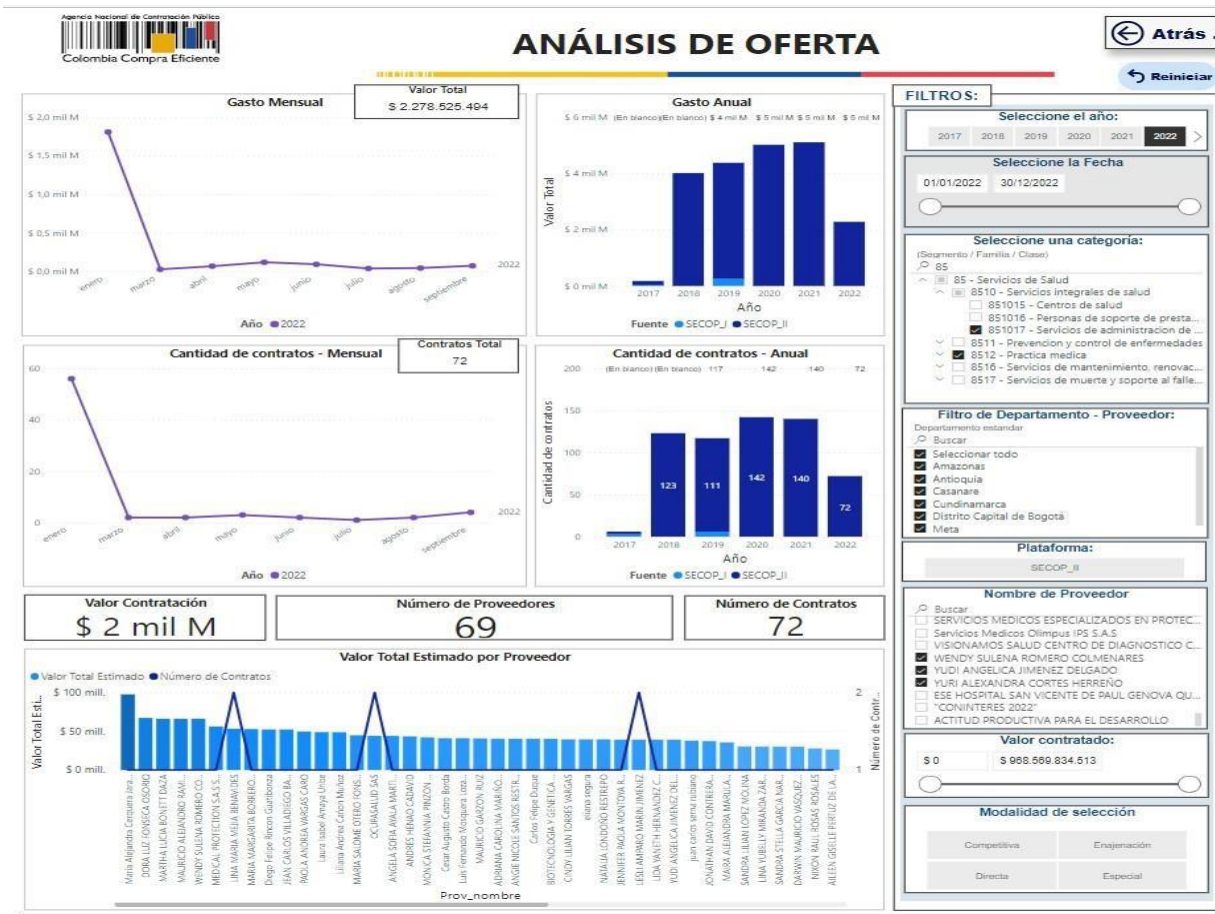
Agencia Nacional de Contratación Pública
Colombia Compra Eficiente

ANÁLISIS DE OFERTA

Atrás

Reiniciar

Gasto Mensual

Valor Total
$ 2.278.525.494

$ 2,0 mil M
$ 1,5 mil M
$ 1,0 mil M
$ 0,5 mil M
$ 0,0 mil M

enero marzo abril mayo junio julio agosto septiembre

2022

Año ● 2022

Gasto Anual

$ 6 mil M (En blanco) (En blanco) $ 4 mil M $ 5 mil M $ 5 mil M $ 5 mil M
$ 4 mil M
$ 2 mil M
$ 0 mil M

Valor Total

2017 2018 2019 2020 2021 2022
Año

Fuente ● SECOP_I ● SECOP_II

Cantidad de contratos - Mensual

Contratos Total
72

60
40
20
0

enero marzo abril mayo junio julio agosto septiembre

2022

Año ● 2022

Cantidad de contratos - Anual

200 (En blanco) (En blanco) 117 142 140 72
150
100
50
0

Cantidad de contratos

123 111 142 140 72

2017 2018 2019 2020 2021 2022
Año

Fuente ● SECOP_I ● SECOP_II

Valor Contratación
$ 2 mil M

Número de Proveedores
69

Número de Contratos
72

Valor Total Estimado por Proveedor

● Valor Total Estimado ● Número de Contratos

$ 100 mill.
$ 50 mill.
$ 0 mill.

Valor Total Esti...

2
1

Número de Contr...

Maria Alejandra Cerquera Jara... DORA LUZ FONSECA OSORIO MARTHA LUCIA BONETT DAZA MAURICIO ALEJANDRO RAMI... WENDY SULENA ROMERO CO... MEDICAL PROTECTION S.A.S S... LINA MARIA VEGA BENAVIDES MARIA MARGARITA BORRERO... Diego Felipe Rincon Guerrero JEAN CARLOS VILLADIEGO BA... PAOLA ANDREA VARGAS CARO Laura Isabel Amaya Uribe Liliana Andrea Carlon Muñoz MARIA SALOME OTERO FONS... OCUPASALUD SAS ANGELA SOFIA AYALA MARTI... ANDRES HENAO CADAVID MONICA STEFANNIA PINZON ... Cesar Augusto Castro Borda Luis Fernando Mosquera Loza... MAURICIO GARZON RUIZ ADRIANA CAROLINA MARIÑO... ANGIE NICOLE SANTOS RESTR... Carlos Felipe Duque BIOTECNOLOGIA Y GENETICA... CINDY LILIAN TORRES VARGAS eliana segura NATALIA LONDOÑO RESTREPO JENNIFER PAOLA MONTOYA R... LESLI AMPARO MARIN JIMENEZ LINA YANETH HERNANDEZ C... YUDI ANGELICA JIMENEZ DEL... juan carlos serna rubiano JONATHAN DAVID CONTRERA... MARIA ALEJANDRA MARULA... SANDRA LILIAN LOPEZ MOLINA LINA YUBELLY MIRANDA ZAR... SANDRA STELLA GARCIA NAR... DARWIN MAURICIO VASQUEZ... NIXON RAUL ROSAS ROSALES AILEEN GISELLE PERILLIZ DE LA...

Prov_nombre

FILTROS:

Seleccione el año:
2017 2018 2019 2020 2021 2022

Seleccione la Fecha
01/01/2022 30/12/2022

Seleccione una categoría:
(Segmento / Familia / Clase)
85
85 - Servicios de Salud
8510 - Servicios integrales de salud
851015 - Centros de salud
851016 - Personas de soporte de presta...
851017 - Servicios de administracion de ...
8511 - Prevencion y control de enfermedades
8512 - Practica medica
8516 - Servicios de mantenimiento, renovac...
8517 - Servicios de muerte y soporte al falle...

Filtro de Departamento - Proveedor:
Departamento estandar
Buscar
Seleccionar todo
Amazonas
Antioquia
Casanare
Cundinamarca
Distrito Capital de Bogotá
Meta

Plataforma:
SECOP_II

Nombre de Proveedor
Buscar
SERVICIOS MEDICOS ESPECIALIZADOS EN PROTEC...
Servicios Medicos Olimpus IPS S.A.S
VISIONAMOS SALUD CENTRO DE DIAGNOSTICO C...
WENDY SULENA ROMERO COLMENARES
YUDI ANGELICA JIMENEZ DELGADO
YURI ALEXANDRA CORTES HERREÑO
ESE HOSPITAL SAN VICENTE DE PAUL GENOVA QU...
"CONINTERES 2022"
ACTITUD PRODUCTIVA PARA EL DESARROLLO

Valor contratado:
$ 0 $ 968.569.834.513

Modalidad de selección
Competitiva Enajenación
Directa Especial